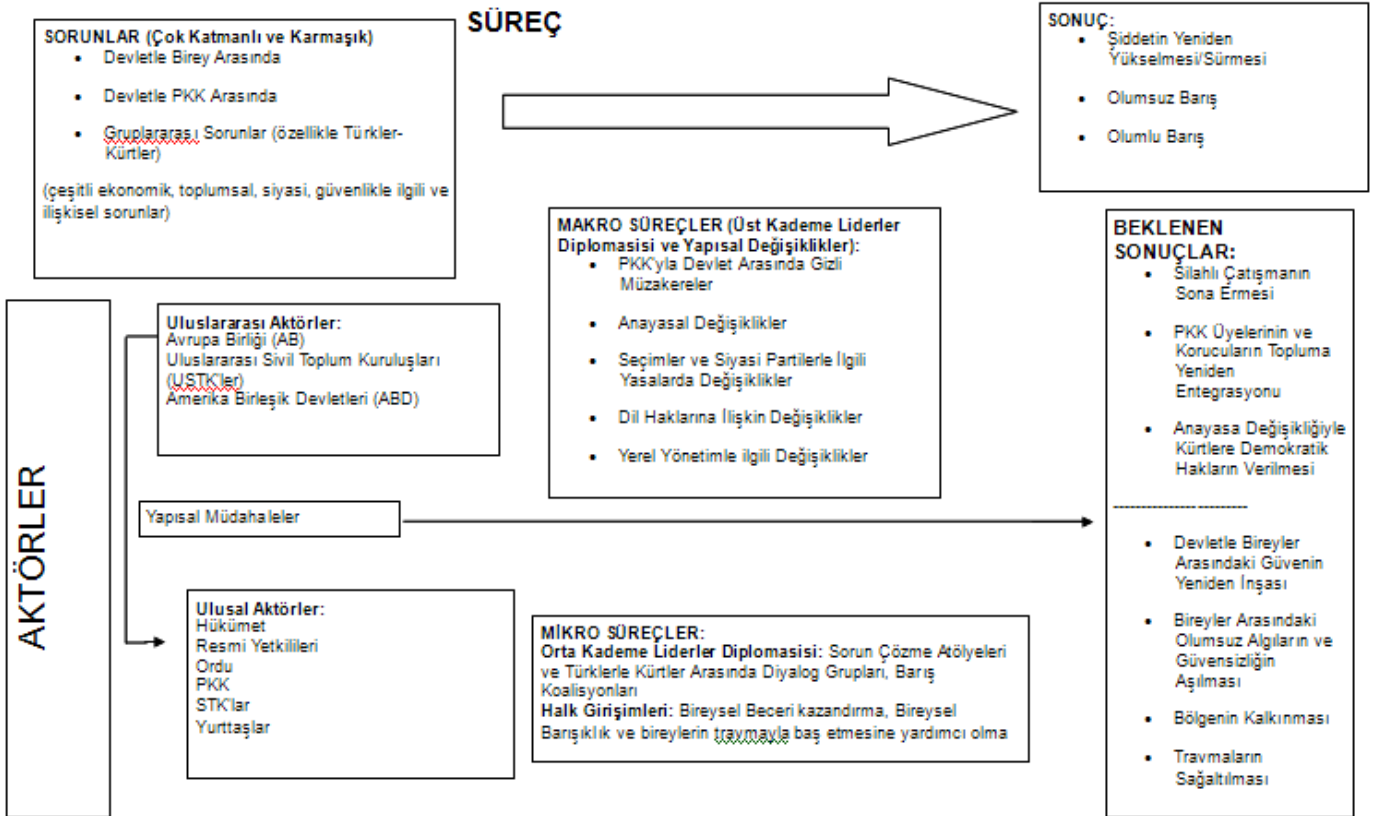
SÜREÇ

SORUNLAR (Çok Katmanlı ve Karmaşık)
- Devletle Birey Arasında
- Devletle PKK Arasında
- Gruplararası Sorunlar (özellikle Türkler-Kürtler)

(çeşitli ekonomik, toplumsal, siyasi, güvenlikle ilgili ve ilişkisel sorunlar)

SONUÇ:
- Şiddetin Yeniden Yükselmesi/Sürmesi
- Olumsuz Barış
- Olumlu Barış

MAKRO SÜREÇLER (Üst Kademe Liderler Diplomasisi ve Yapısal Değişiklikler):
- PKK'yla Devlet Arasında Gizli Müzakereler
- Anayasal Değişiklikler
- Seçimler ve Siyasi Partilerle İlgili Yasalarda Değişiklikler
- Dil Haklarına İlişkin Değişiklikler
- Yerel Yönetimle ilgili Değişiklikler

BEKLENEN SONUÇLAR:
- Silahlı Çatışmanın Sona Ermesi
- PKK Üyelerinin ve Korucuların Topluma Yeniden Entegrasyonu
- Anayasa Değişikliğiyle Kürtlere Demokratik Hakların Verilmesi

-----------------------

- Devletle Bireyler Arasındaki Güvenin Yeniden İnşası
- Bireyler Arasındaki Olumsuz Algıların ve Güvensizliğin Aşılması
- Bölgenin Kalkınması
- Travmaların Sağaltılması

AKTÖRLER

Uluslararası Aktörler:
Avrupa Birliği (AB)
Uluslararası Sivil Toplum Kuruluşları (USTK'ler)
Amerika Birleşik Devletleri (ABD)

Yapısal Müdahaleler

Ulusal Aktörler:
Hükümet
Resmi Yetkilileri
Ordu
PKK
STK'lar
Yurttaşlar

MİKRO SÜREÇLER:
Orta Kademe Liderler Diplomasisi: Sorun Çözme Atölyeleri ve Türklerle Kürtler Arasında Diyalog Grupları, Barış Koalisyonları
Halk Girişimleri: Bireysel Beceri kazandırma, Bireysel Barışıklık ve bireylerin travmayla baş etmesine yardımcı olma